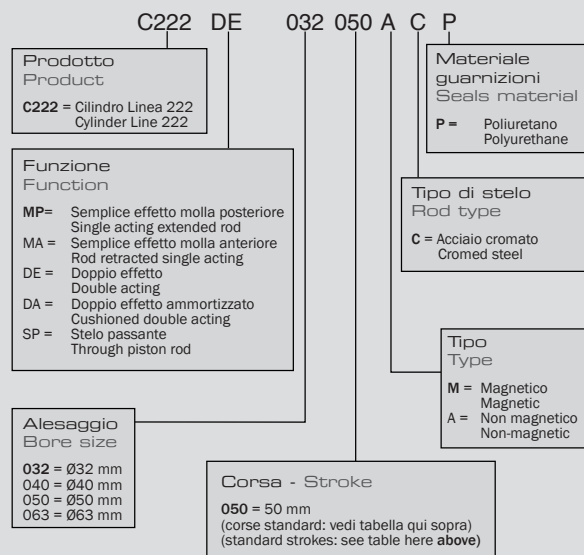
C222 DE 032 050 A C P

Prodotto
Product

C222 = Cilindro Linea 222
Cylinder Line 222

Funzione
Function

MP= Semplice effetto molla posteriore
Single acting extended rod
MA = Semplice effetto molla anteriore
Rod retracted single acting
DE = Doppio effetto
Double acting
DA = Doppio effetto ammortizzato
Cushioned double acting
SP = Stelo passante
Through piston rod

Alesaggio
Bore size

032 = Ø32 mm
040 = Ø40 mm
050 = Ø50 mm
063 = Ø63 mm

Corsa - Stroke

050 = 50 mm
(corse standard: vedi tabella qui sopra)
(standard strokes: see table here above)

Materiale guarnizioni
Seals material

P = Poliuretano
Polyurethane

Tipo di stelo
Rod type

C = Acciaio cromato
Cromed steel

Tipo
Type

M = Magnetico
Magnetic
A = Non magnetico
Non-magnetic